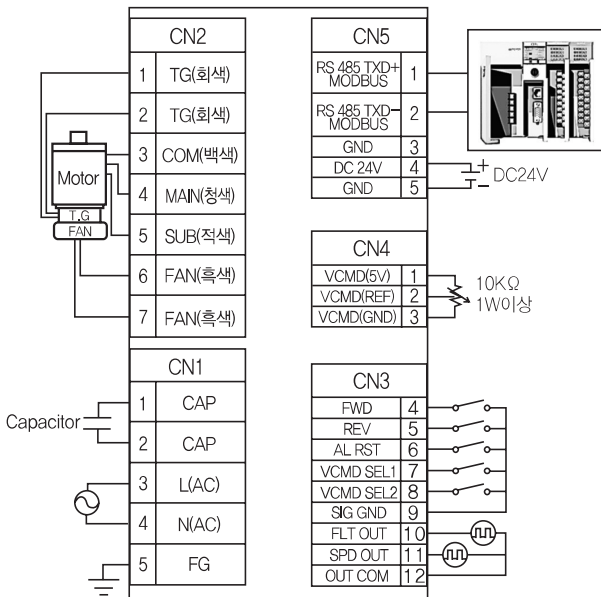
CN2

| 1 | TG(회색) |
|---|---|
| 2 | TG(회색) |
| 3 | COM(백색) |
| 4 | MAIN(청색) |
| 5 | SUB(적색) |
| 6 | FAN(흑색) |
| 7 | FAN(흑색) |

Motor
T.G
FAN

CN1

| 1 | CAP |
|---|---|
| 2 | CAP |
| 3 | L(AC) |
| 4 | N(AC) |
| 5 | FG |

Capacitor

CN5

| RS 485 TXD+ MODBUS | 1 |
|---|---|
| RS 485 TXD− MODBUS | 2 |
| GND | 3 |
| DC 24V | 4 |
| GND | 5 |

+ DC24V
−

CN4

| VCMD(5V) | 1 |
|---|---|
| VCMD(REF) | 2 |
| VCMD(GND) | 3 |

10KΩ
1W이상

CN3

| FWD | 4 |
|---|---|
| REV | 5 |
| AL RST | 6 |
| VCMD SEL1 | 7 |
| VCMD SEL2 | 8 |
| SIG GND | 9 |
| FLT OUT | 10 |
| SPD OUT | 11 |
| OUT COM | 12 |